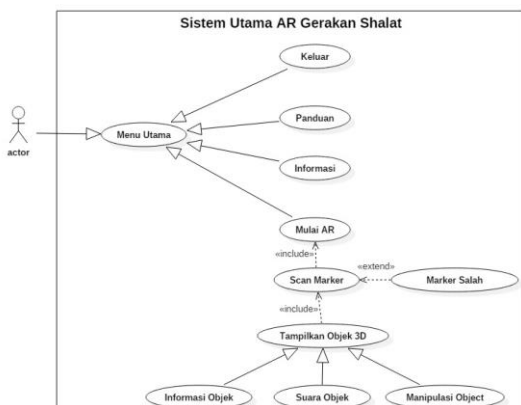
Sistem Utama AR Gerakan Shalat

actor

Menu Utama

Keluar

Panduan

Informasi

Mulai AR

«include»

Scan Marker

«extend»

Marker Salah

«include»

Tampilkan Objek 3D

Informasi Objek

Suara Objek

Manipulasi Object